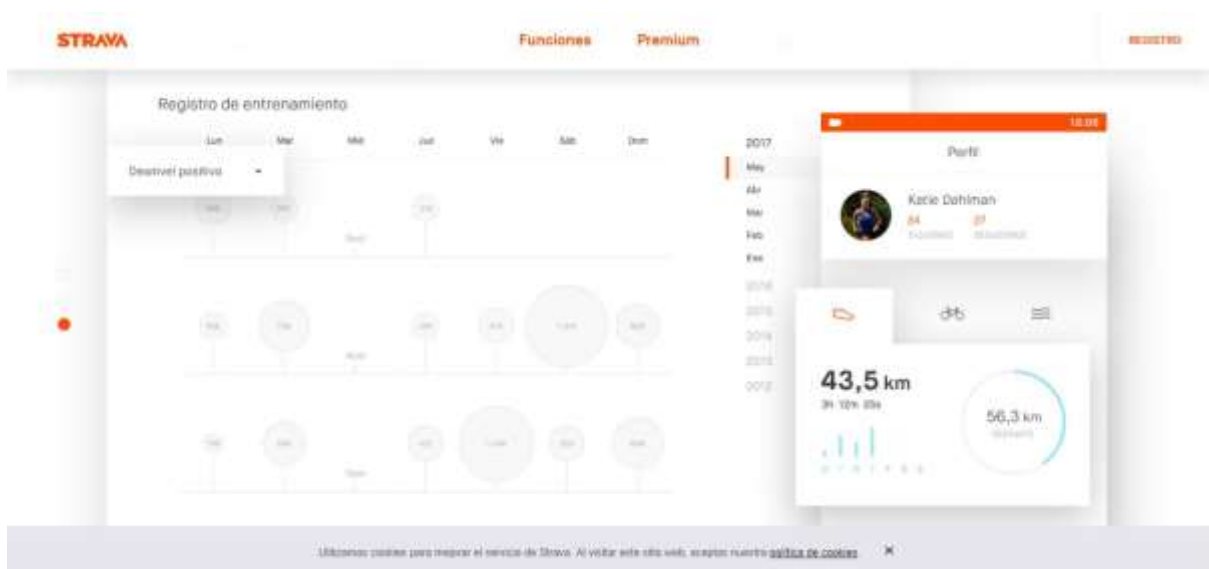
STRAVA

Funciones Premium

REGISTRO

Registro de entrenamiento

Lun Mar Mié Jue Vie Sáb Dom

Desnivel positivo

2017
May
Abr
Mar
Feb
Ene
2016
2015
2014
2013
2012

10:00

Perfil

Katie Dahlman
84 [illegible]
27 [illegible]

43,5 km
3h 12m 33s

56,3 km
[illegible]

Utilizamos cookies para mejorar el servicio de Strava. Al visitar este sitio web, aceptas nuestra política de cookies. ×